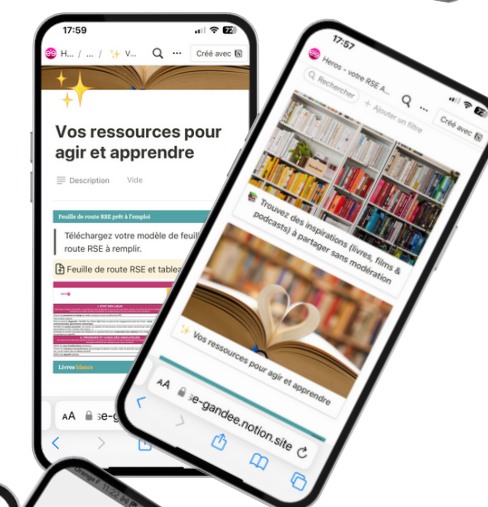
17:59

H... / ... / ✨ V...

Créé avec

Vos ressources pour agir et apprendre

Description Vide

Feuille de route RSE prêt à l'emploi

Téléchargez votre modèle de feuil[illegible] route RSE à remplir.

Feuille de route RSE et tablea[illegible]

Livres blancs

AA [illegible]e-g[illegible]

17:57

Heros - votre RSE A...

Rechercher

+ Ajouter un filtre

Créé avec

Trouvez des inspirations (livres, films & podcasts) à partager sans modération

✨ Vos ressources pour agir et apprendre

AA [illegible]e-gandee.notion.site